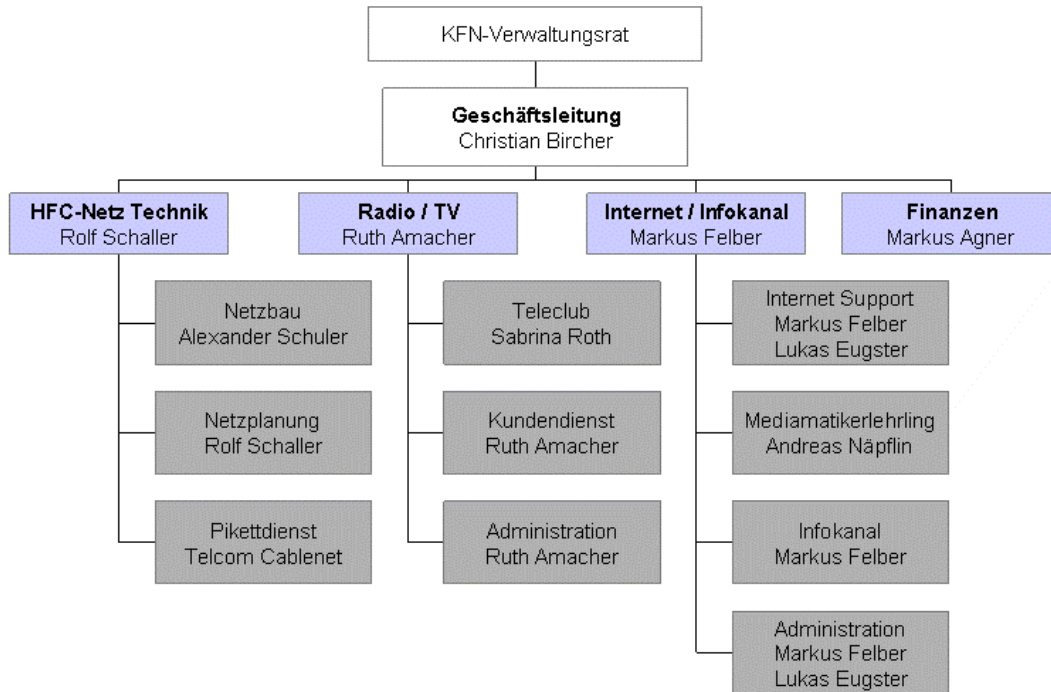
KFN-Verwaltungsrat

**Geschäftsleitung**
Christian Bircher

**HFC-Netz Technik**
Rolf Schaller

Netzbau
Alexander Schuler

Netzplanung
Rolf Schaller

Pikettdienst
Telcom Cablenet

**Radio / TV**
Ruth Amacher

Teleclub
Sabrina Roth

Kundendienst
Ruth Amacher

Administration
Ruth Amacher

**Internet / Infokanal**
Markus Felber

Internet Support
Markus Felber
Lukas Eugster

Mediamatikerlehrling
Andreas Näpflin

Infokanal
Markus Felber

Administration
Markus Felber
Lukas Eugster

**Finanzen**
Markus Agner